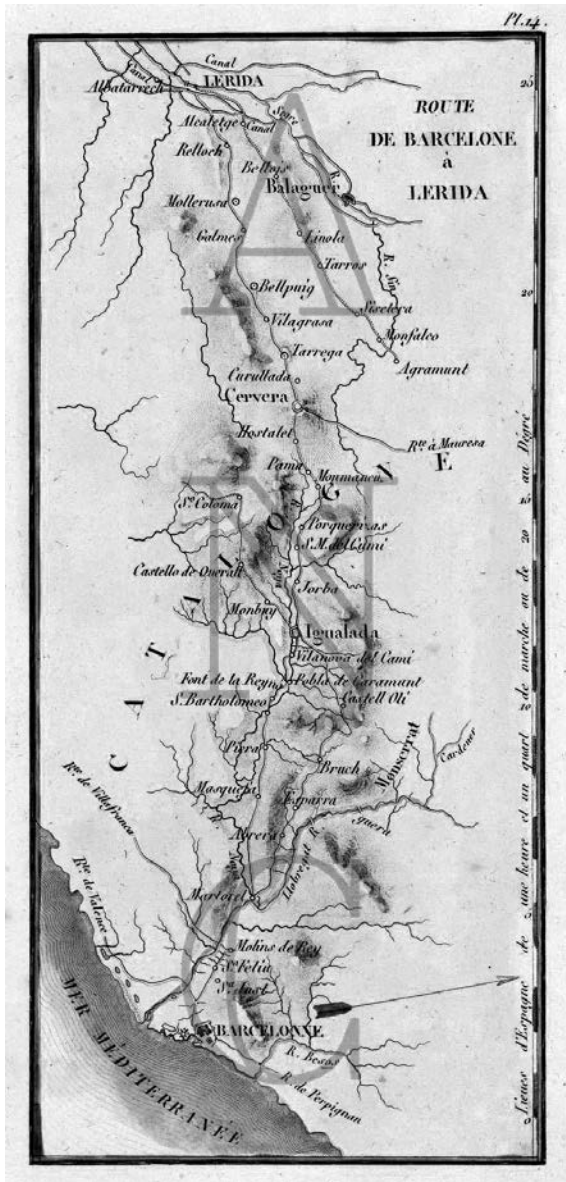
Pl. 14.

ROUTE DE BARCELONE à LERIDA

Canal
Canal
LERIDA
Albatarrech
Alcaletge
Canal
Segre
Relloch
Bellvys
Balaguer
Mollerusa
Golmes
Linola
Tarros
R. Sio
Bellpuig
Vilagrasa
Sicelera
Monfaleo
Tarrega
Agramunt
Carullada
Cervera
Hostalet
Rte. à Manresa
Pama
Mommanca
S.t Coloma
Porqueras
S.t M. del Cami
Castello de Querolt
Jorba
Monbuy
Igualada
Vilanova del Cami
Font de la Reyn
Pobla de Caramunt
S. Bartholomeo
Castell Oli
Piera
Bruch
Monserrat
Cardoner
Masquefa
Esparra
Rte. de Villafranca
Noya
Aberera
Llobregat R.
Rte. de Valence
Martorel
Molins de Rey
S.t Feliu
S.t Andr.
BARCELONNE
R. Besos
Rte. de Perpignan
MER MEDITERRANÉE

CATALOGNE

25
20
15
10
5
0

Lieues d'Espagne de une heure et un quart de marche ou de 20 au Degré
5 10 15 20